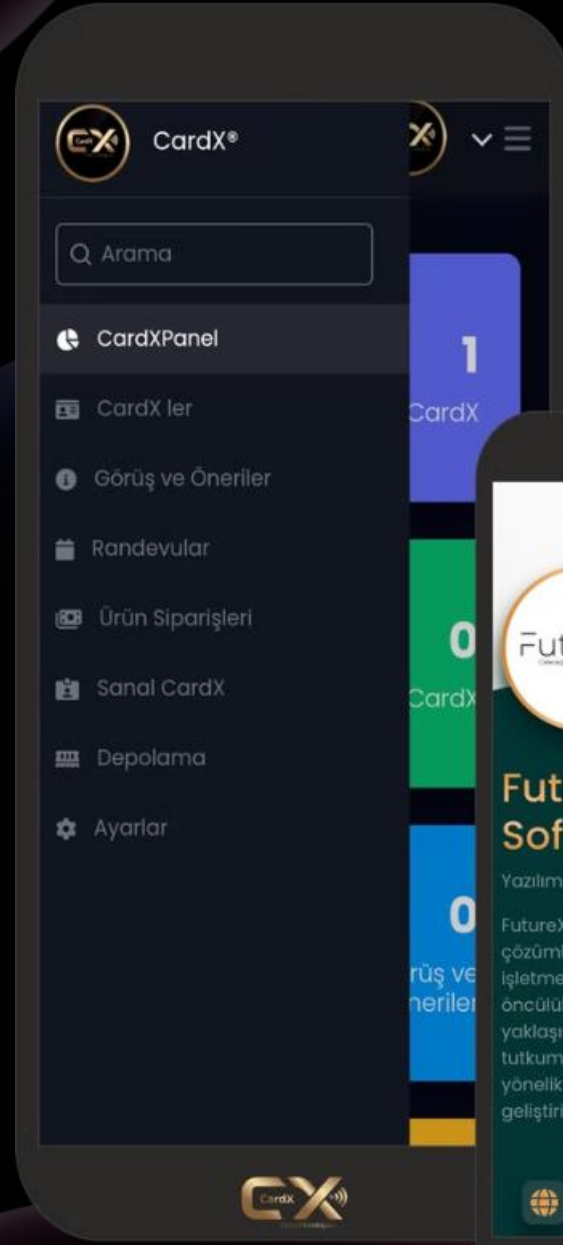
CardX®

Arama

CardXPanel

CardX ler

Görüş ve Öneriler

Randevular

Ürün Siparişleri

Sanal CardX

Depolama

Ayarlar

1
CardX

0
CardX

0
rüş ve
neriler

Fut

Fut
Sof

Yazılım

FutureX
çözüm
işletme
öncülü
yaklaşı
tutkum
yönelik
geliştiri

CardX